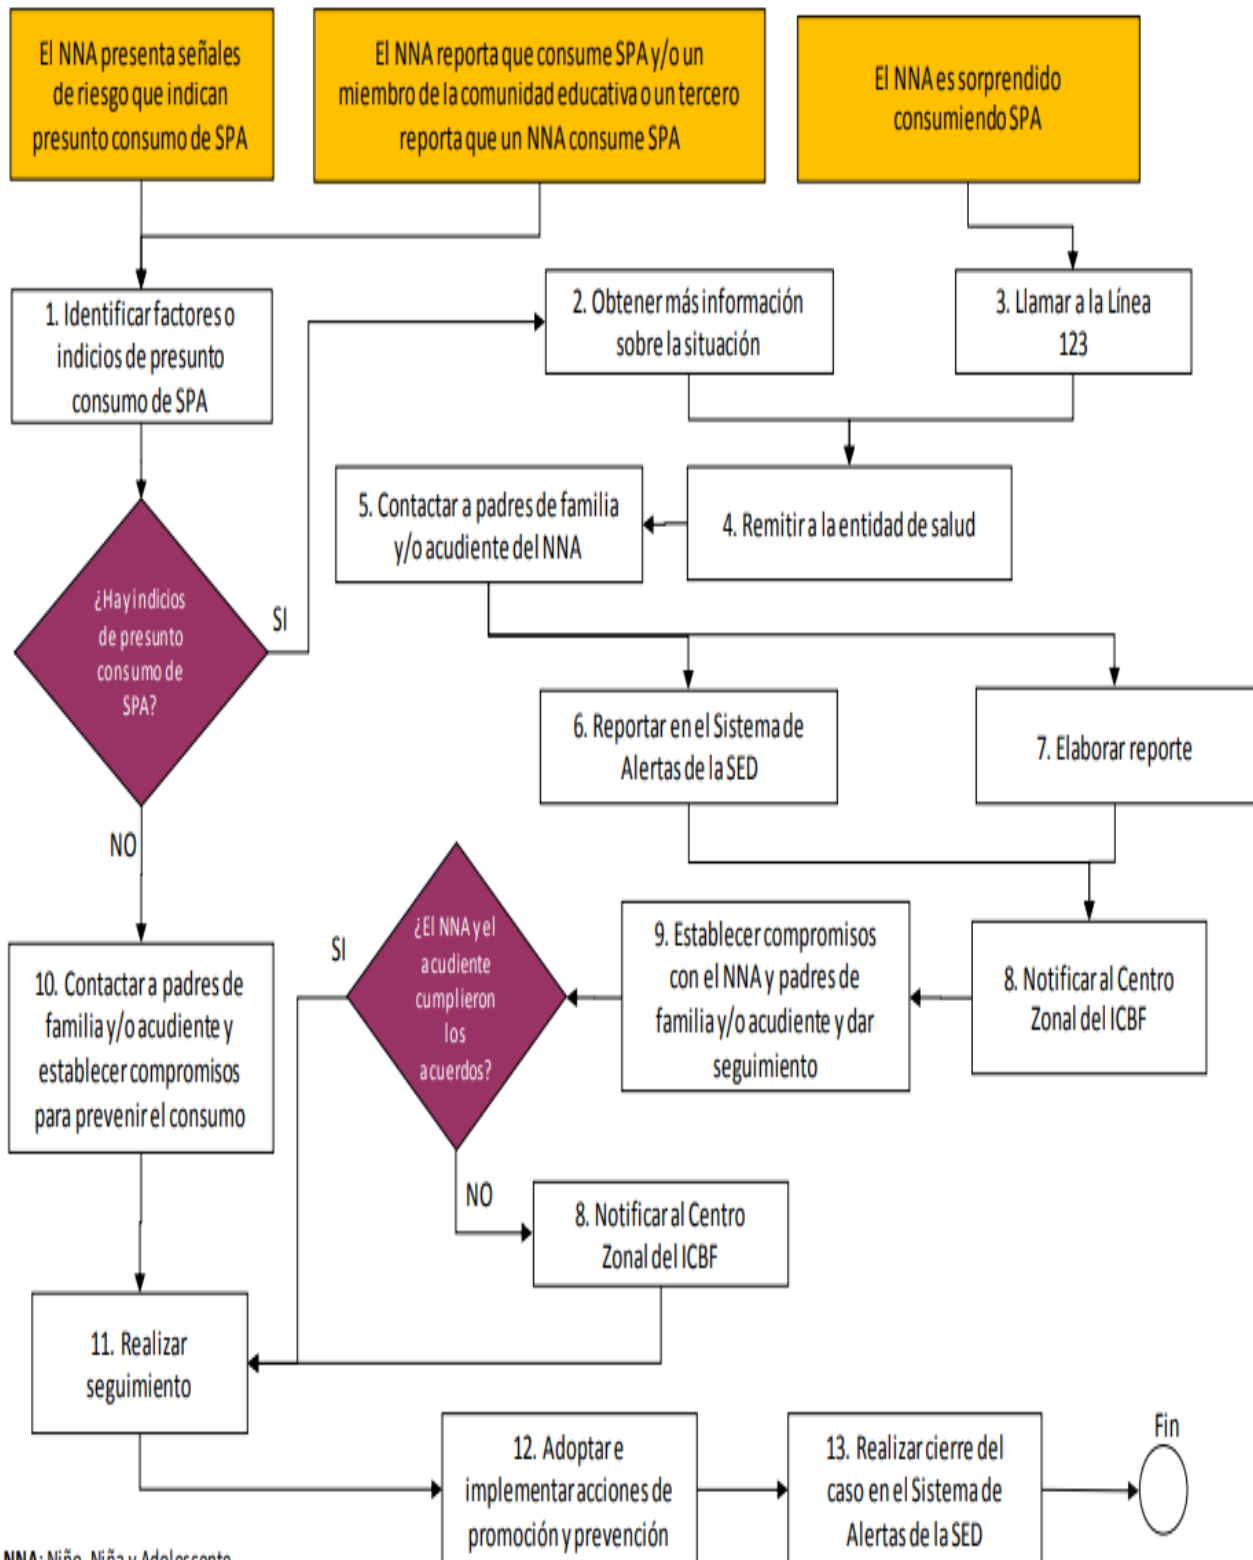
El NNA presenta señales de riesgo que indican presunto consumo de SPA

El NNA reporta que consume SPA y/o un miembro de la comunidad educativa o un tercero reporta que un NNA consume SPA

El NNA es sorprendido consumiendo SPA

1. Identificar factores o indicios de presunto consumo de SPA

2. Obtener más información sobre la situación

3. Llamar a la Línea 123

4. Remitir a la entidad de salud

5. Contactar a padres de familia y/o acudiente del NNA

¿Hay indicios de presunto consumo de SPA?

SI

NO

6. Reportar en el Sistema de Alertas de la SED

7. Elaborar reporte

8. Notificar al Centro Zonal del ICBF

9. Establecer compromisos con el NNA y padres de familia y/o acudiente y dar seguimiento

¿El NNA y el acudiente cumplieron los acuerdos?

SI

NO

10. Contactar a padres de familia y/o acudiente y establecer compromisos para prevenir el consumo

8. Notificar al Centro Zonal del ICBF

11. Realizar seguimiento

12. Adoptar e implementar acciones de promoción y prevención

13. Realizar cierre del caso en el Sistema de Alertas de la SED

Fin

NNA: Niño, Niña y Adolescente